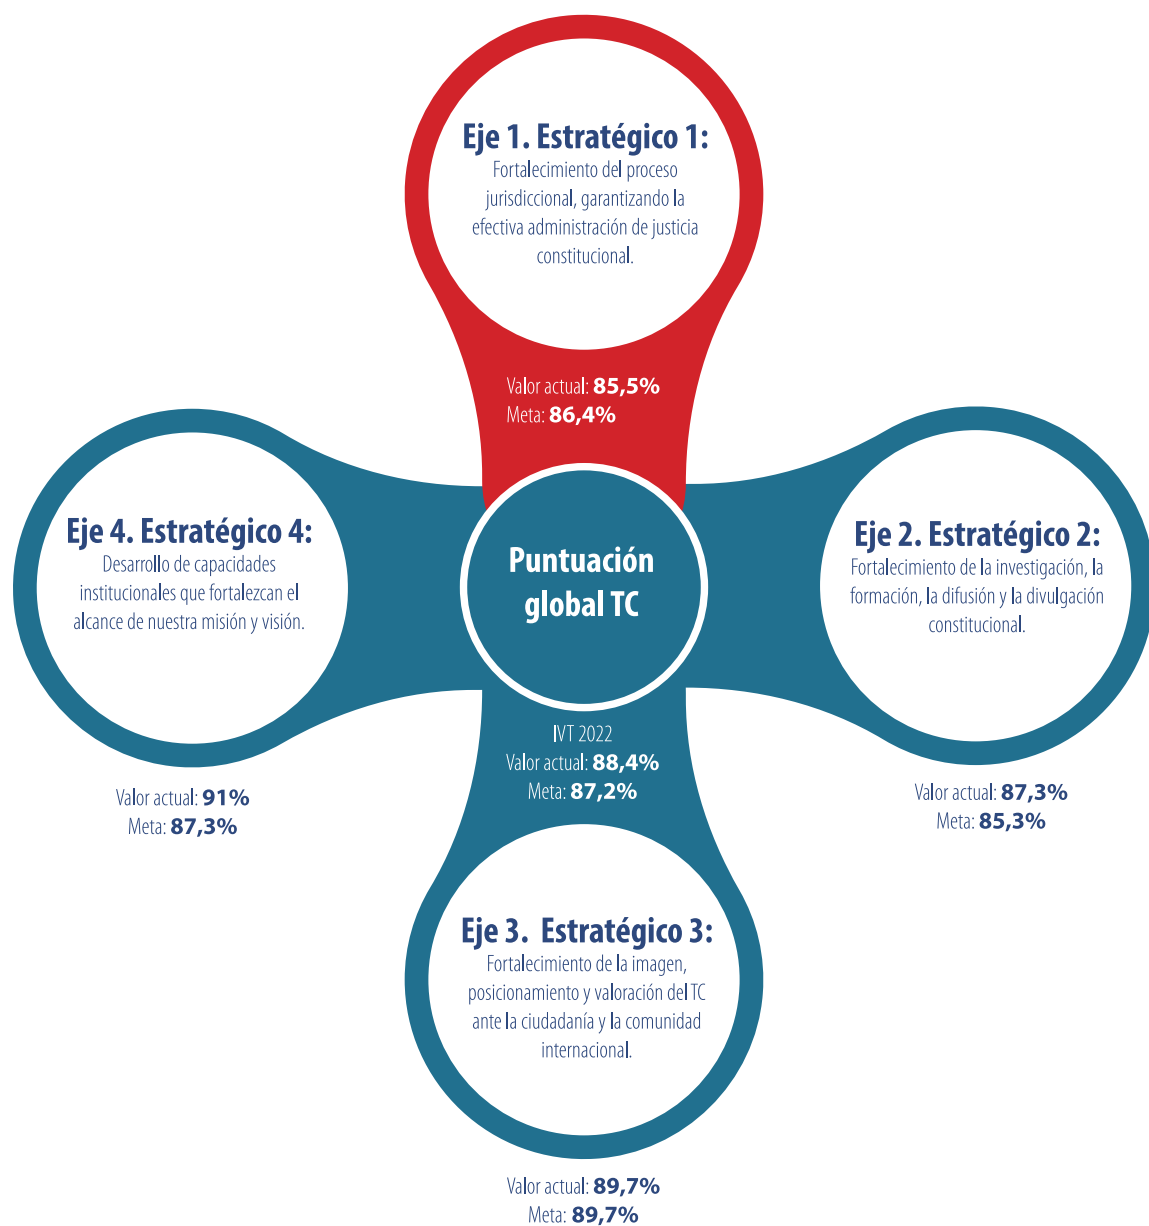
Eje 1. Estratégico 1:
Fortalecimiento del proceso jurisdiccional, garantizando la efectiva administración de justicia constitucional.

Valor actual: 85,5%
Meta: 86,4%

Eje 4. Estratégico 4:
Desarrollo de capacidades institucionales que fortalezcan el alcance de nuestra misión y visión.

Puntuación global TC

Eje 2. Estratégico 2:
Fortalecimiento de la investigación, la formación, la difusión y la divulgación constitucional.

IVT 2022
Valor actual: 88,4%
Meta: 87,2%

Valor actual: 91%
Meta: 87,3%

Valor actual: 87,3%
Meta: 85,3%

Eje 3. Estratégico 3:
Fortalecimiento de la imagen, posicionamiento y valoración del TC ante la ciudadanía y la comunidad internacional.

Valor actual: 89,7%
Meta: 89,7%